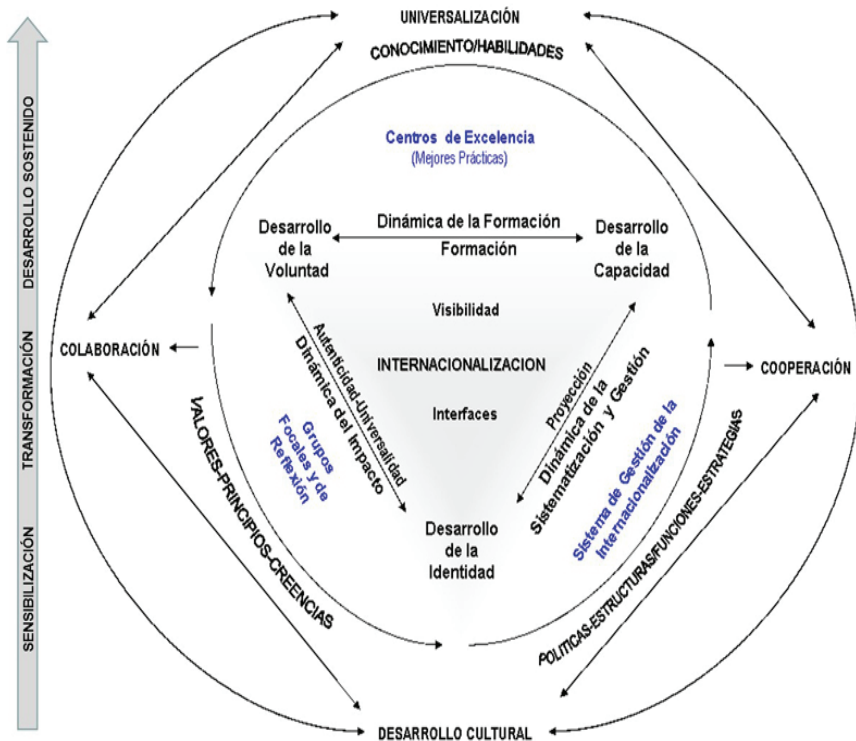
UNIVERSALIZACIÓN

CONOCIMIENTO/HABILIDADES

DESARROLLO SOSTENIDO

TRANSFORMACIÓN

SENSIBILIZACIÓN

Centros de Excelencia
(Mejores Prácticas)

Desarrollo de la Voluntad

Dinámica de la Formación

Formación

Desarrollo de la Capacidad

Visibilidad

COLABORACIÓN

INTERNACIONALIZACION

COOPERACIÓN

Interfaces

Autenticidad-Universalidad

Dinámica del Impacto

Grupos Focales y de Reflexión

VALORES-PRINCIPIOS-CREENCIAS

Proyección

Dinámica de la Sistematización y Gestión

Sistema de Gestión de la Internacionalización

POLITICAS-ESTRUCTURAS/FUNCIONES-ESTRATEGIAS

Desarrollo de la Identidad

DESARROLLO CULTURAL